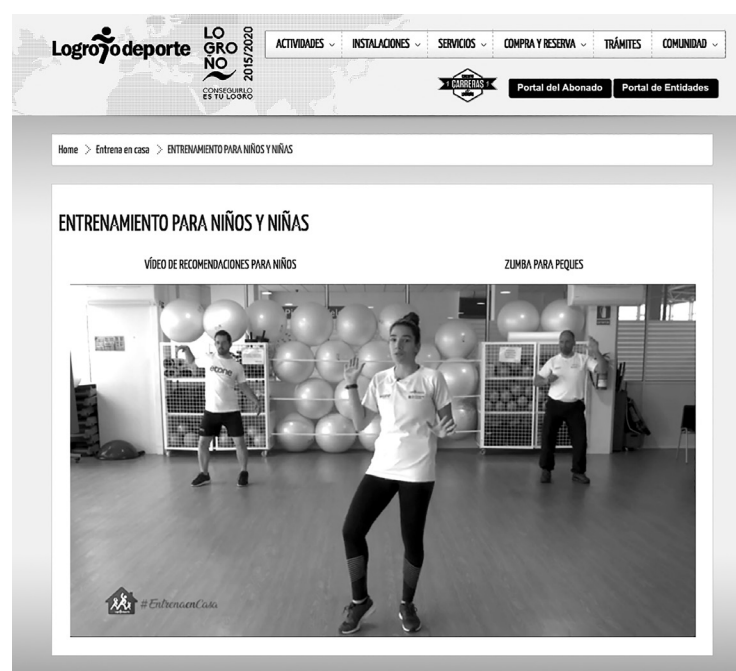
Logroñodeporte

LO GRO ÑO 2015/2020 CONSEGUIRLO ES TU LOGRO

ACTIVIDADES ⌄ INSTALACIONES ⌄ SERVICIOS ⌄ COMPRA Y RESERVA ⌄ TRÁMITES COMUNIDAD ⌄

CARRERAS

Portal del Abonado Portal de Entidades

Home > Entrena en casa > ENTRENAMIENTO PARA NIÑOS Y NIÑAS

ENTRENAMIENTO PARA NIÑOS Y NIÑAS

VÍDEO DE RECOMENDACIONES PARA NIÑOS

ZUMBA PARA PEQUES

#EntrenaenCasa